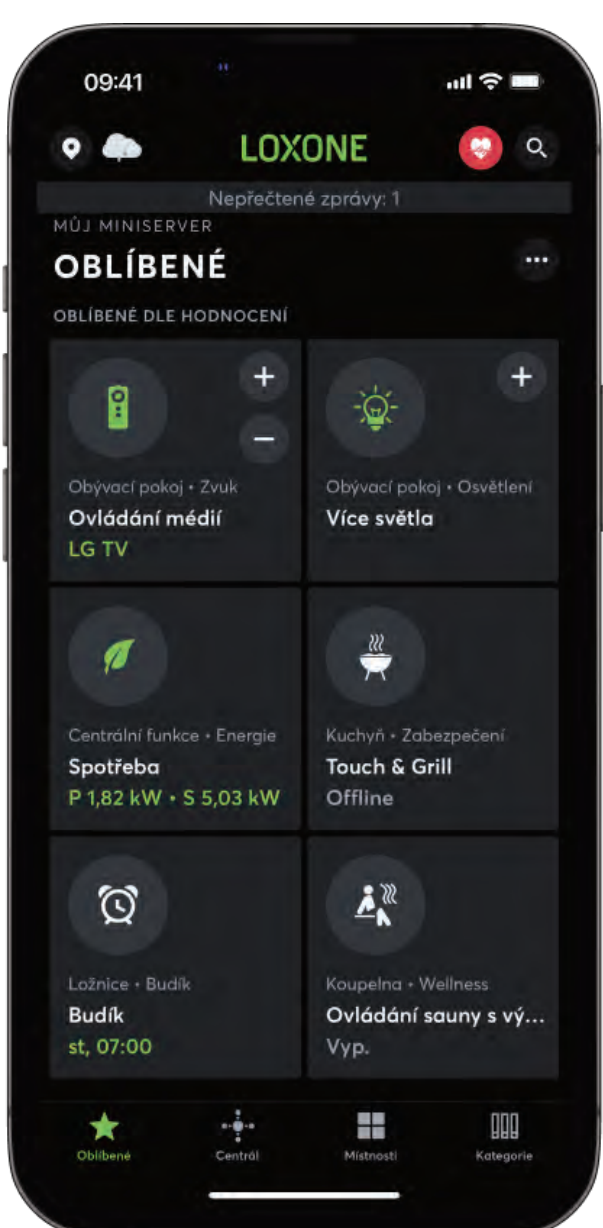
09:41

LOXONE

Nepřečtené zprávy: 1

MŮJ MINISERVER

OBLÍBENÉ

OBLÍBENÉ DLE HODNOCENÍ

Obývací pokoj • Zvuk
Ovládání médií
LG TV

Obývací pokoj • Osvětlení
Více světla

Centrální funkce • Energie
Spotřeba
P 1,82 kW • S 5,03 kW

Kuchyň • Zabezpečení
Touch & Grill
Offline

Ložnice • Budík
Budík
st, 07:00

Koupelna • Wellness
Ovládání sauny s vý…
Vyp.

Oblíbené
Centrál
Místnosti
Kategorie